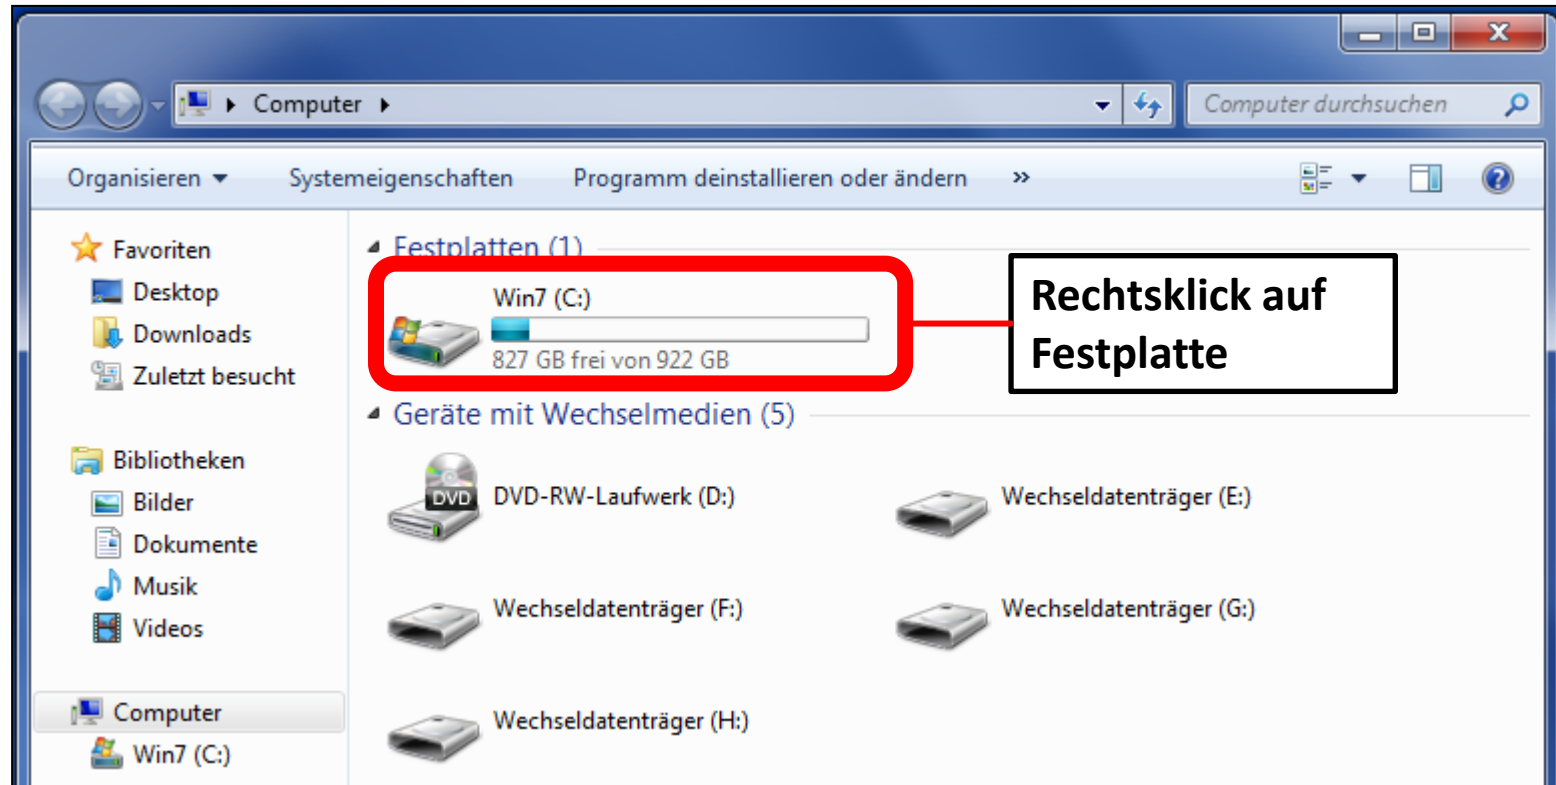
Computer ▸

Computer durchsuchen

Organisieren ▾ Systemeigenschaften Programm deinstallieren oder ändern »

Favoriten
Desktop
Downloads
Zuletzt besucht

Bibliotheken
Bilder
Dokumente
Musik
Videos

Computer
Win7 (C:)

Festplatten (1)

Win7 (C:)
827 GB frei von 922 GB

Rechtsklick auf Festplatte

Geräte mit Wechselmedien (5)

DVD
DVD-RW-Laufwerk (D:)

Wechseldatenträger (E:)

Wechseldatenträger (F:)

Wechseldatenträger (G:)

Wechseldatenträger (H:)